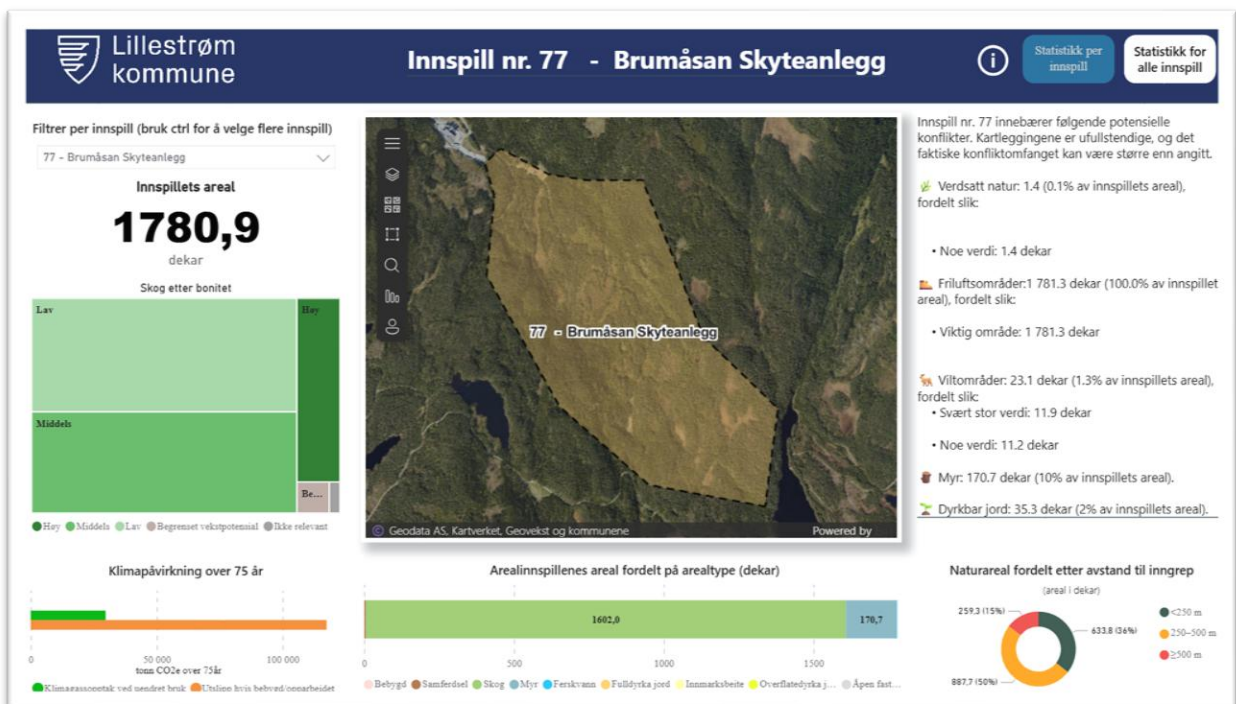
Lillestrøm kommune

Innspill nr. 77 - Brumåsan Skyteanlegg

Statistikk per innspill

Statistikk for alle innspill

Filtrer per innspill (bruk ctrl for å velge flere innspill)

77 - Brumåsan Skyteanlegg

Innspillets areal

1780,9

dekar

Skog etter bonitet

Lav

Høy

Middels

Be...

Høy Middels Lav Begrenset vekstpotensial Ikke relevant

77 - Brumåsan Skyteanlegg

© Geodata AS, Kartverket, Geovekst og kommunene

Powered by

Innspill nr. 77 innebærer følgende potensielle konflikter. Kartleggingene er ufullstendige, og det faktiske konfliktomfanget kan være større enn angitt.

Verdsatt natur: 1.4 (0.1% av innspillets areal), fordelt slik:

• Noe verdi: 1.4 dekar

Friluftsområder:1 781.3 dekar (100.0% av innspillet areal), fordelt slik:

• Viktig område: 1 781.3 dekar

Viltområder: 23.1 dekar (1.3% av innspillets areal), fordelt slik:

• Svært stor verdi: 11.9 dekar

• Noe verdi: 11.2 dekar

Myr: 170.7 dekar (10% av innspillets areal).

Dyrkbar jord: 35.3 dekar (2% av innspillets areal).

Klimapåvirkning over 75 år

0

50 000

100 000

tonn CO2e over 75år

Klimagassopptak ved uendret bruk Utslipp hvis bebygd/opparbeidet

Arealinnspillenes areal fordelt på arealtype (dekar)

1602,0

170,7

0

500

1000

1500

Bebygd Samferdsel Skog Myr Ferskvann Fulldyrka jord Innmarksbeite Overflatedyrka j... Åpen fast...

Naturareal fordelt etter avstand til inngrep

(areal i dekar)

259,3 (15%)

633,8 (36%)

887,7 (50%)

<250 m

250–500 m

≥500 m